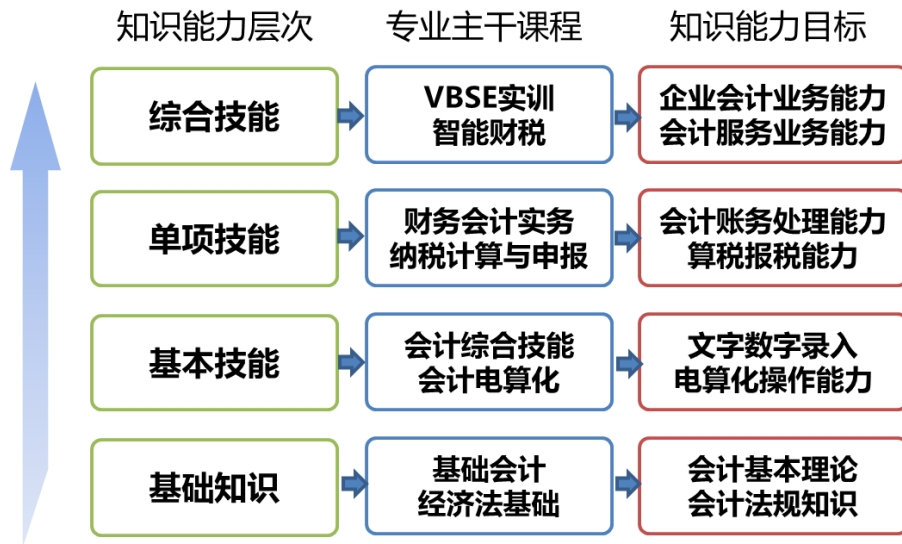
知识能力层次

专业主干课程

知识能力目标

综合技能

VBSE实训
智能财税

企业会计业务能力
会计服务业务能力

单项技能

财务会计实务
纳税计算与申报

会计账务处理能力
算税报税能力

基本技能

会计综合技能
会计电算化

文字数字录入
电算化操作能力

基础知识

基础会计
经济法基础

会计基本理论
会计法规知识